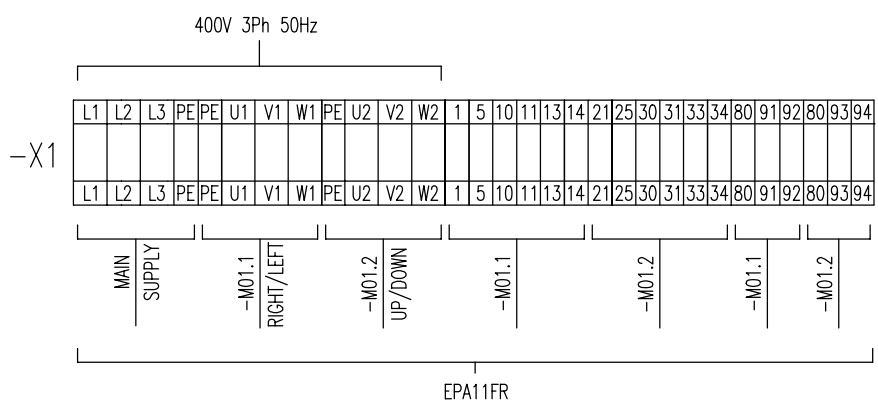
400V 3Ph 50Hz

-X1

| L1 | L2 | L3 | PE | PE | U1 | V1 | W1 | PE | U2 | V2 | W2 | 1 | 5 | 10 | 11 | 13 | 14 | 21 | 25 | 30 | 31 | 33 | 34 | 80 | 91 | 92 | 80 | 93 | 94 |
|---|---|---|---|---|---|---|---|---|---|---|---|---|---|---|---|---|---|---|---|---|---|---|---|---|---|---|---|---|---|
| L1 | L2 | L3 | PE | PE | U1 | V1 | W1 | PE | U2 | V2 | W2 | 1 | 5 | 10 | 11 | 13 | 14 | 21 | 25 | 30 | 31 | 33 | 34 | 80 | 91 | 92 | 80 | 93 | 94 |

MAIN SUPPLY

-M01.1 RIGHT/LEFT

-M01.2 UP/DOWN

-M01.1

-M01.2

-M01.1

-M01.2

EPA11FR